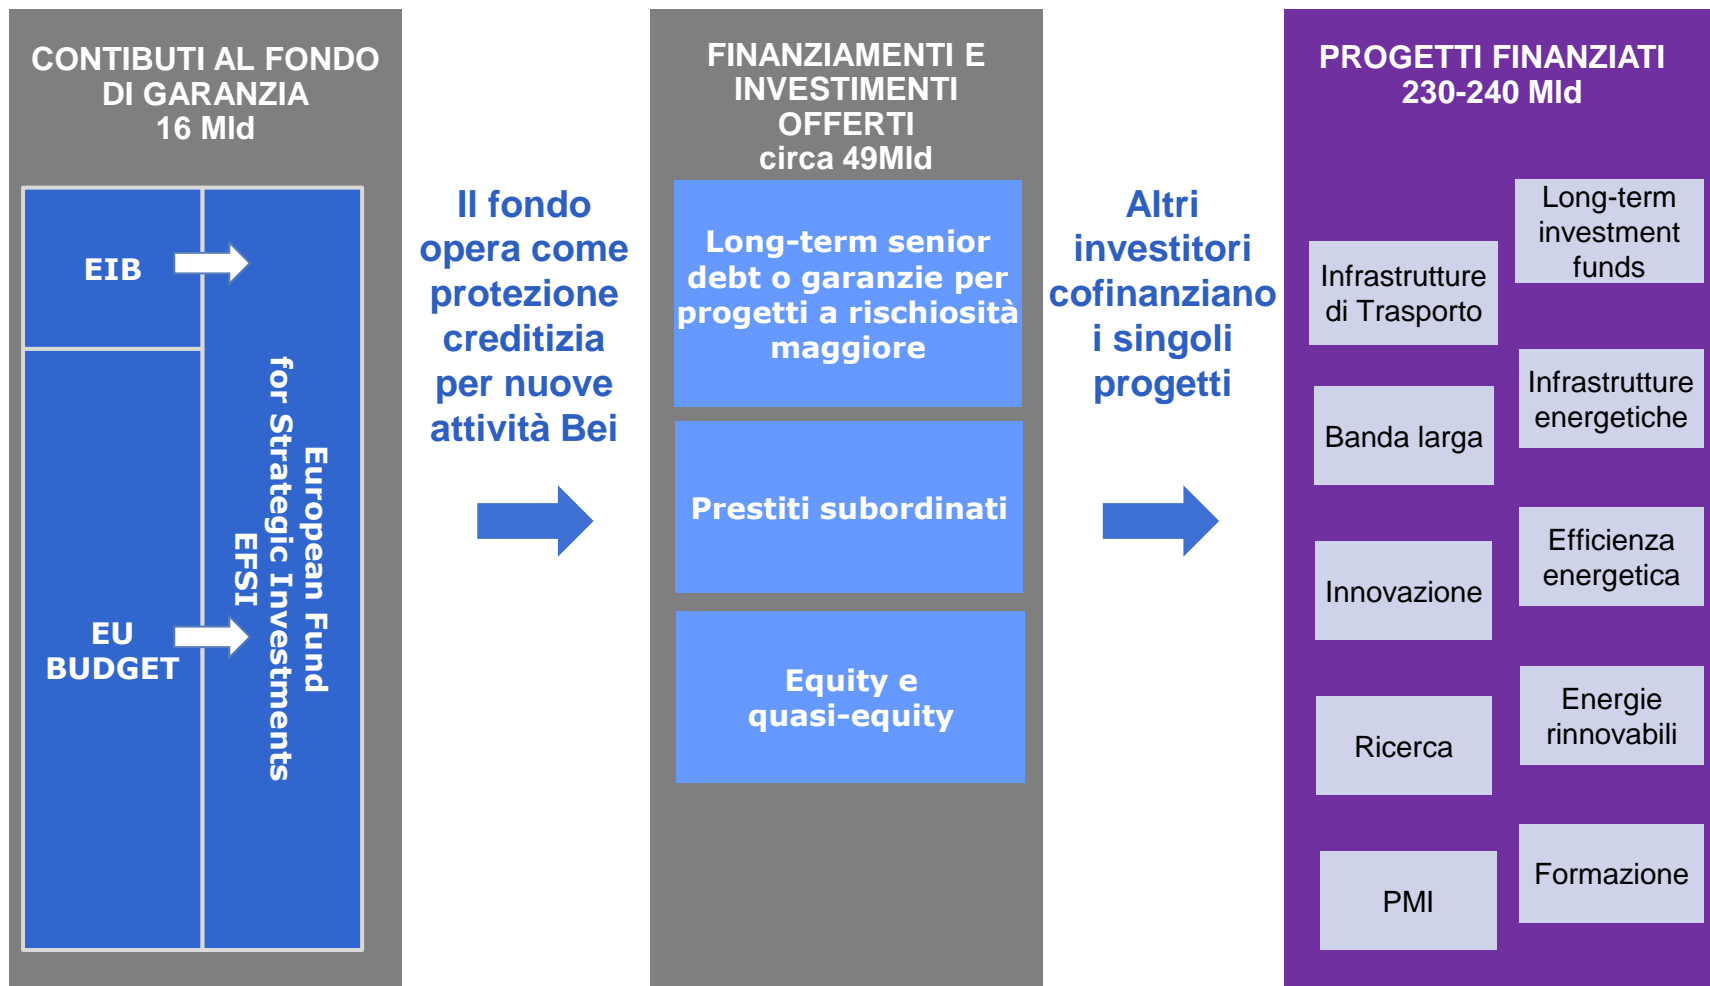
CONTIBUTI AL FONDO DI GARANZIA
16 Mld

EIB

EU BUDGET

European Fund for Strategic Investments EFSI

Il fondo opera come protezione creditizia per nuove attività Bei

FINANZIAMENTI E INVESTIMENTI OFFERTI
circa 49Mld

Long-term senior debt o garanzie per progetti a rischiosità maggiore

Prestiti subordinati

Equity e quasi-equity

Altri investitori cofinanziano i singoli progetti

PROGETTI FINANZIATI
230-240 Mld

Infrastrutture di Trasporto

Long-term investment funds

Banda larga

Infrastrutture energetiche

Innovazione

Efficienza energetica

Ricerca

Energie rinnovabili

PMI

Formazione